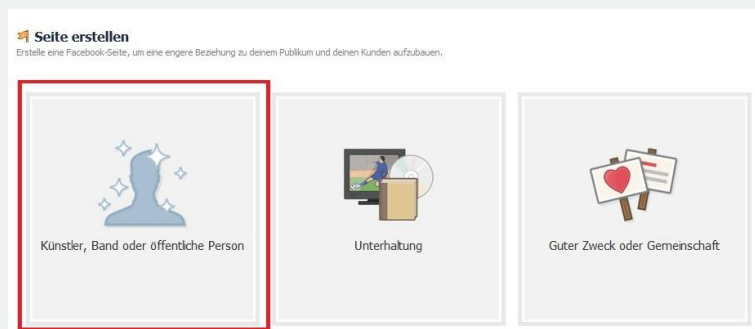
Seite erstellen
Erstelle eine Facebook-Seite, um eine engere Beziehung zu deinem Publikum und deinen Kunden aufzubauen.

Künstler, Band oder öffentliche Person

Unterhaltung

Guter Zweck oder Gemeinschaft